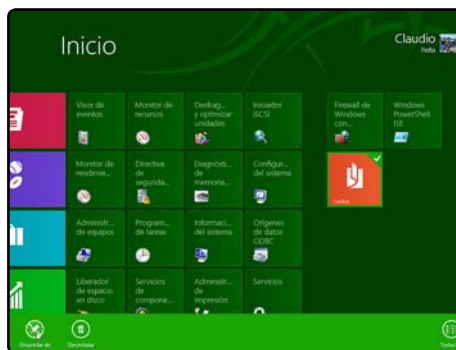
Inicio

Claudio
Perfil

Visor de eventos

Monitor de recursos

Desfrag... y optimizar unidades

Iniciador iSCSI

Firewall de Windows con...

Windows PowerShell ISE

Monitor de rendimie...

Directiva de segurida...

Diagnósti... de memoria...

Configur... del sistema

Lector

Administr... de equipos

Program... de tareas

Informaci... del sistema

Orígenes de datos ODBC

Liberador de espacio en disco

Servicios de compone...

Administr... de impresión

Servicios

Desanclar de

Desinstalar

Todas